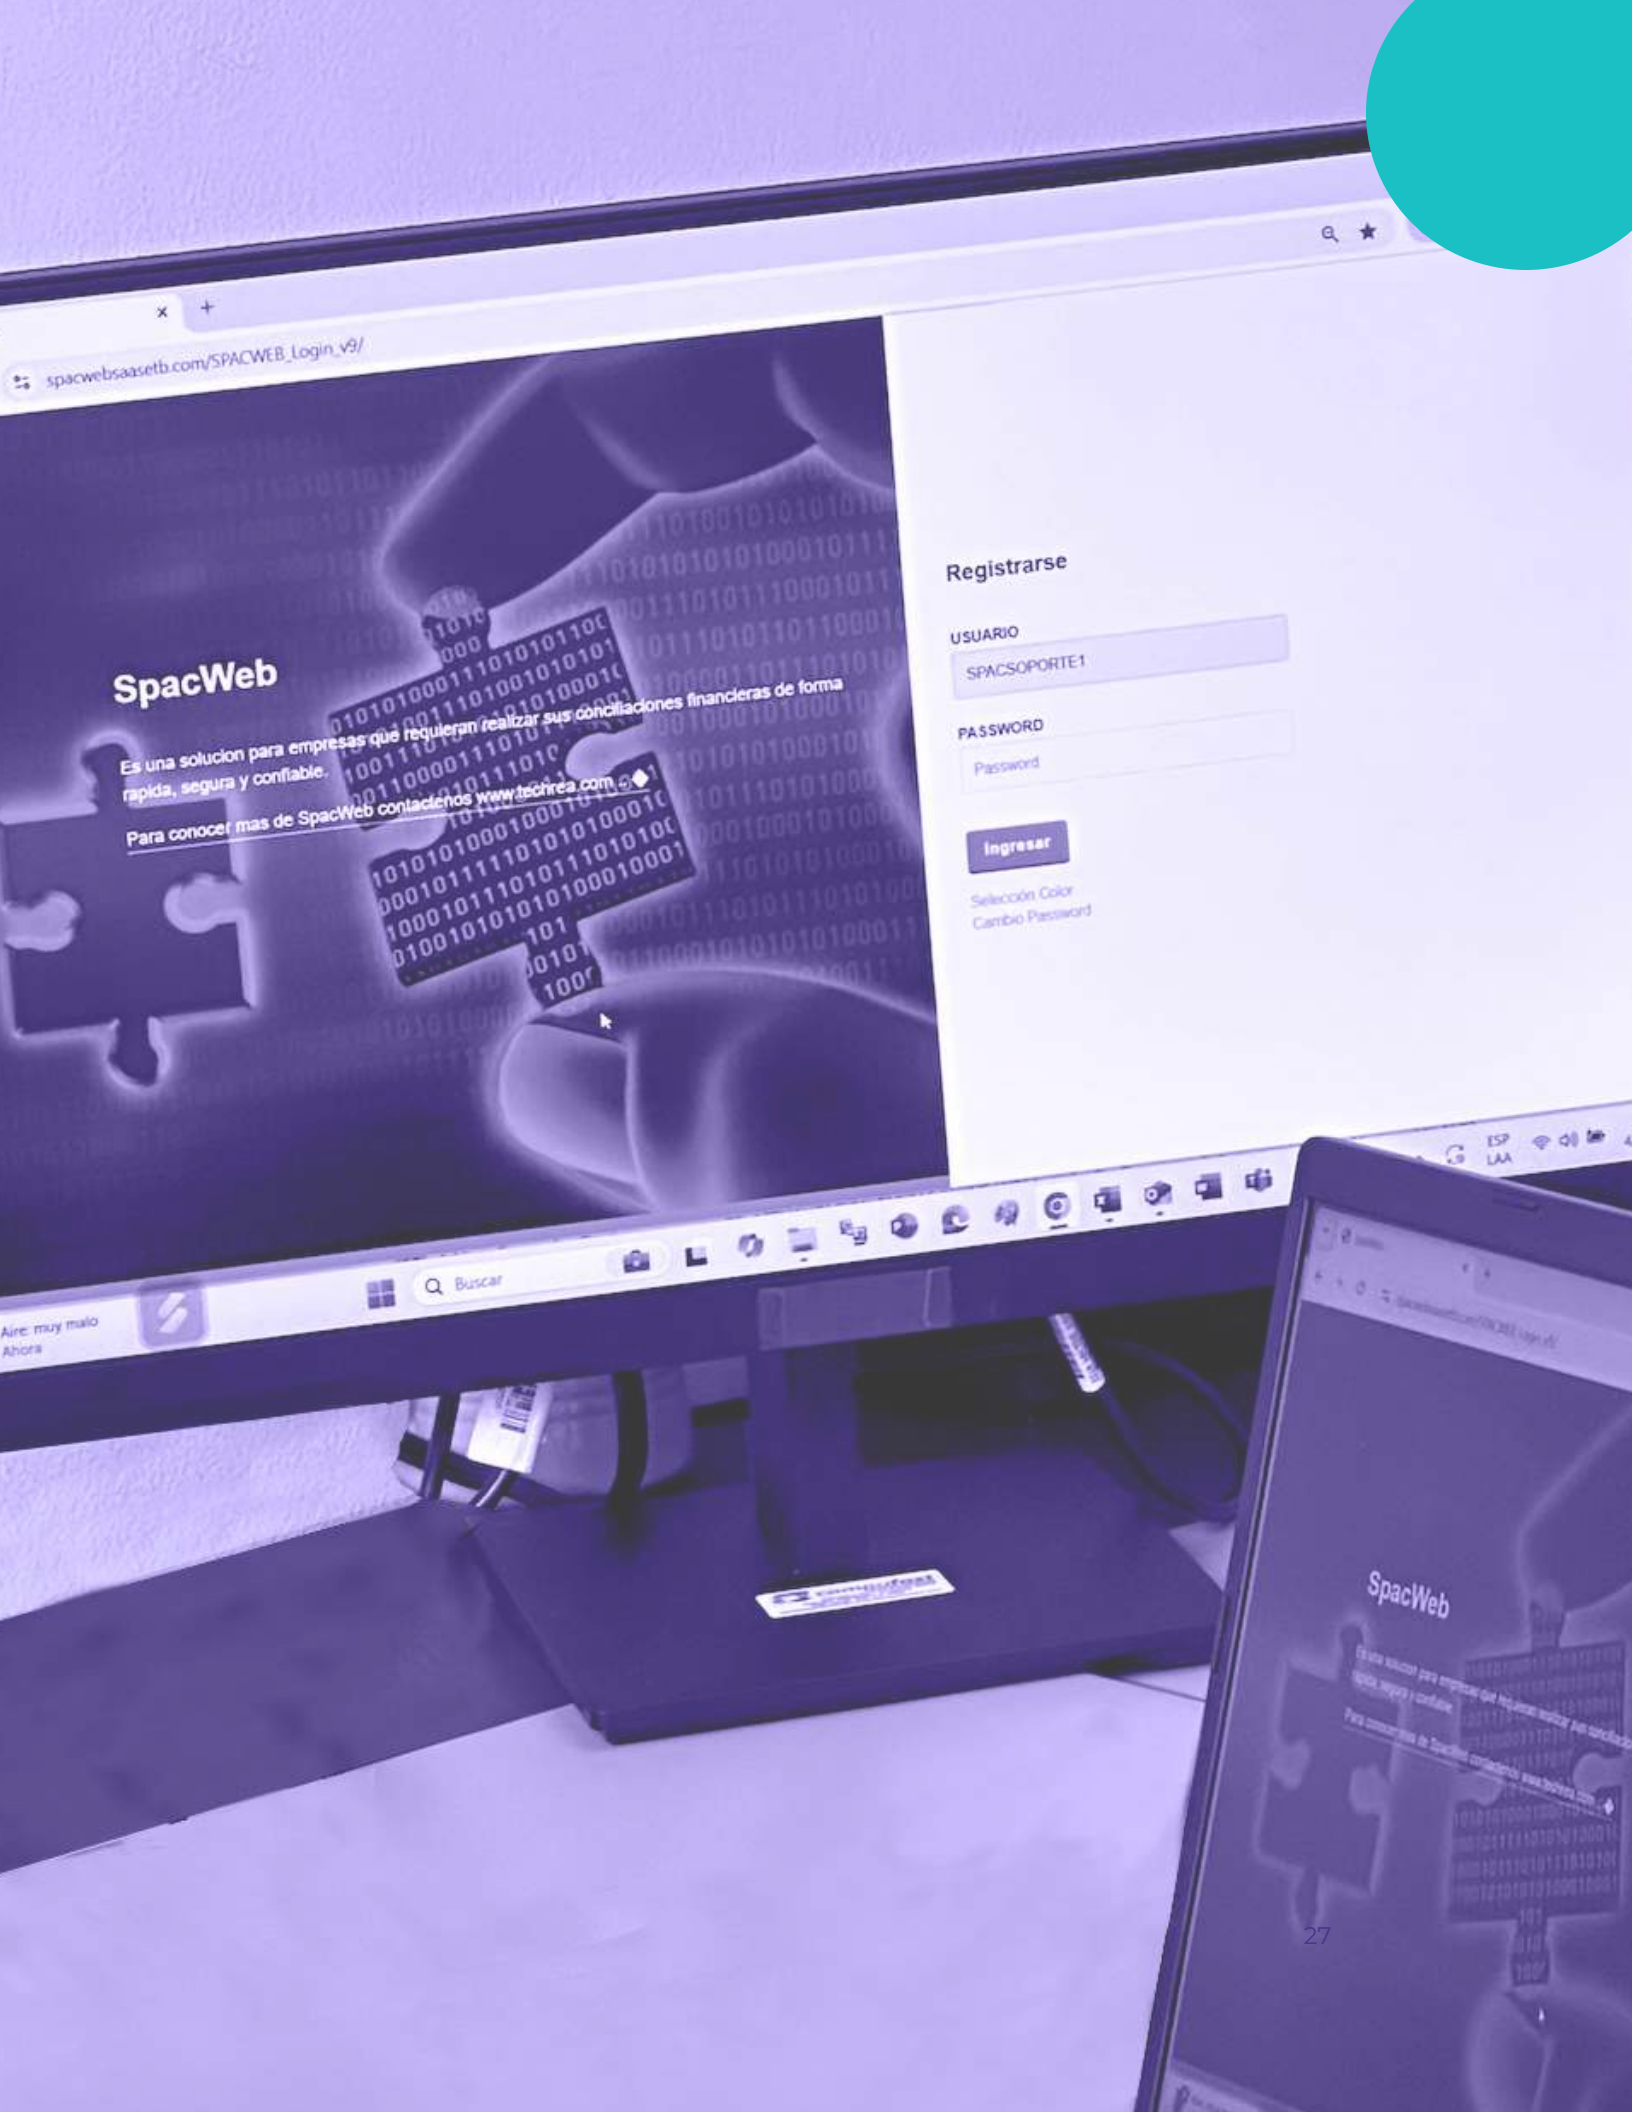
spacwebsaasetb.com/SPACWEB_Login_v9/

SpacWeb

Es una solucion para empresas que requieran realizar sus conciliaciones financieras de forma rapida, segura y confiable.

Para conocer mas de SpacWeb contactenos www.techrea.com

Registrarse

USUARIO

SPACSOPORTE1

PASSWORD

Password

Ingresar

Selección Color
Cambio Password

Aire: muy malo
Ahora

Buscar

ESP
LAA

SpacWeb

27